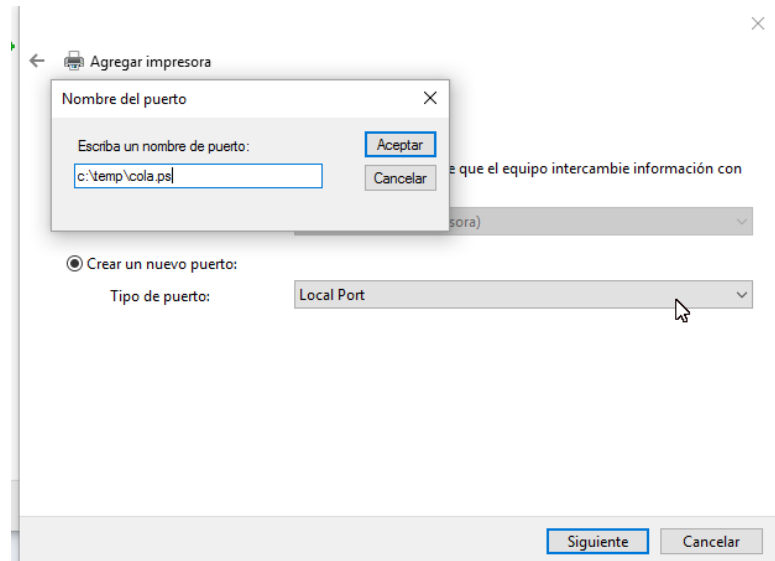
Agregar impresora

Nombre del puerto

Escriba un nombre de puerto:

c:\temp\cola.ps

Aceptar

Cancelar

e que el equipo intercambie información con

sora)

Crear un nuevo puerto:

Tipo de puerto:

Local Port

Siguiente

Cancelar